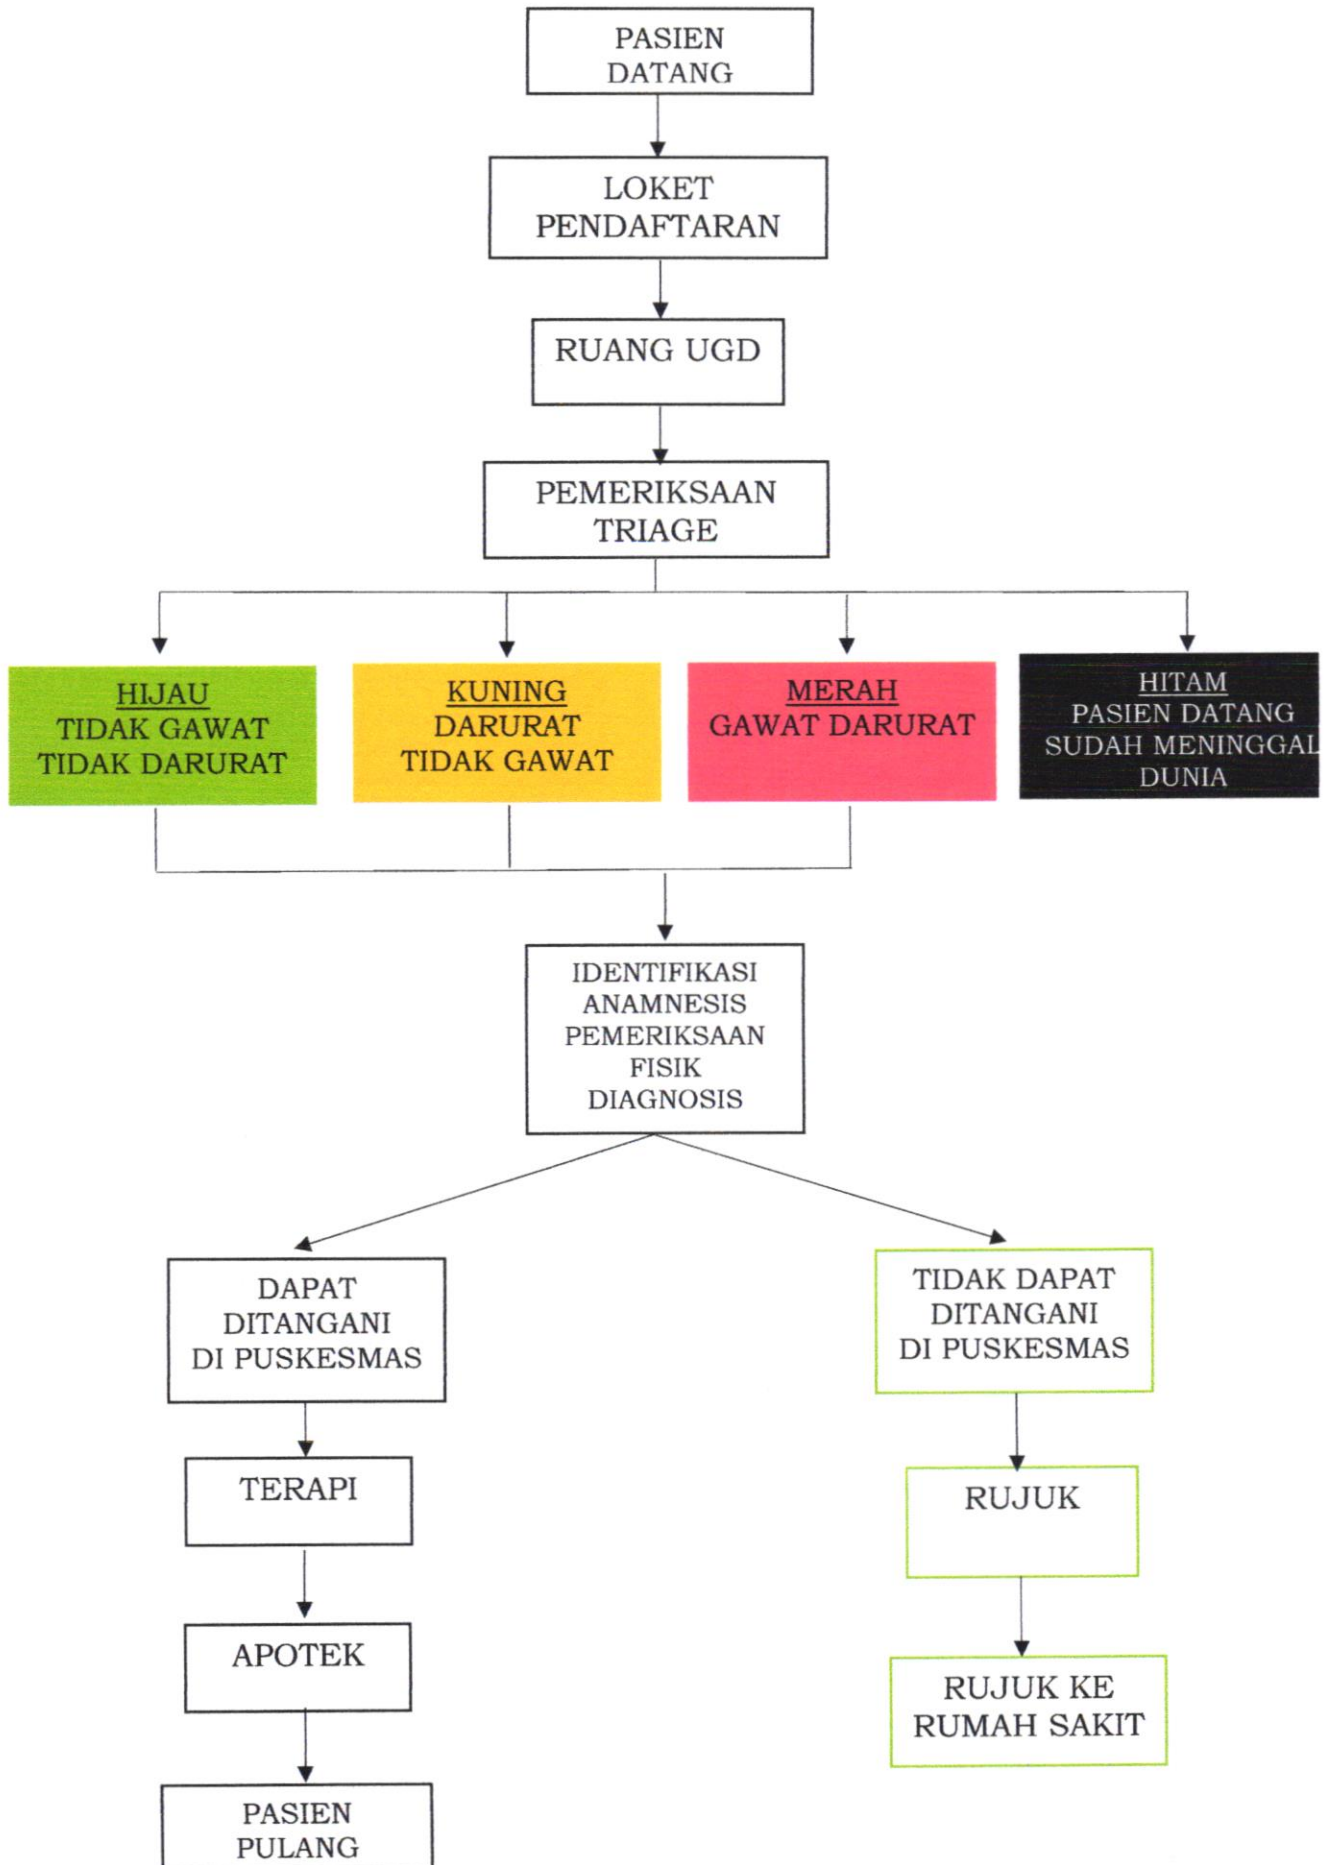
PASIEN DATANG

LOKET PENDAFTARAN

RUANG UGD

PEMERIKSAAN TRIAGE

HIJAU
TIDAK GAWAT
TIDAK DARURAT

KUNING
DARURAT
TIDAK GAWAT

MERAH
GAWAT DARURAT

HITAM
PASIEN DATANG
SUDAH MENINGGAL
DUNIA

IDENTIFIKASI
ANAMNESIS
PEMERIKSAAN
FISIK
DIAGNOSIS

DAPAT DITANGANI DI PUSKESMAS

TIDAK DAPAT DITANGANI DI PUSKESMAS

TERAPI

RUJUK

APOTEK

RUJUK KE RUMAH SAKIT

PASIEN PULANG